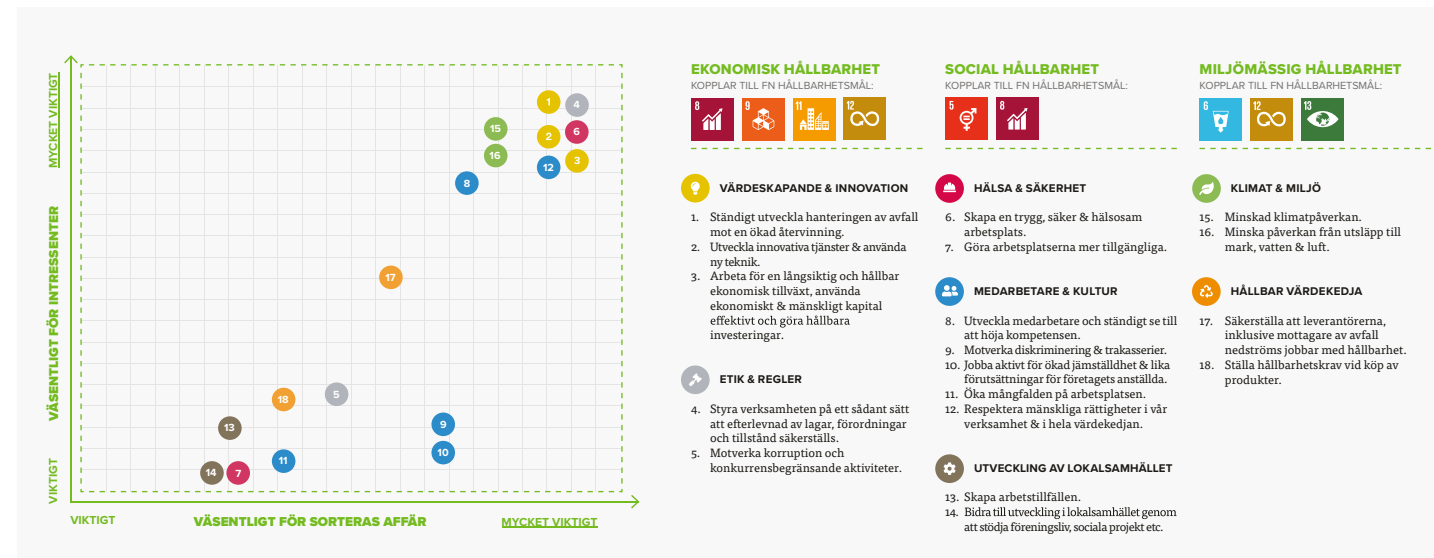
MYCKET VIKTIGT

VÄSENTLIGT FÖR INTRESSENTER

VIKTIGT

1 4 15 2 6 16 12 3 8 17 18 5 13 9 10 11 14 7

VIKTIGT

VÄSENTLIGT FÖR SORTERAS AFFÄR

MYCKET VIKTIGT

EKONOMISK HÅLLBARHET
KOPPLAR TILL FN HÅLLBARHETSMÅL:
8 9 11 12

SOCIAL HÅLLBARHET
KOPPLAR TILL FN HÅLLBARHETSMÅL:
5 8

MILJÖMÄSSIG HÅLLBARHET
KOPPLAR TILL FN HÅLLBARHETSMÅL:
6 12 13

VÄRDESKAPANDE & INNOVATION

1. Ständigt utveckla hanteringen av avfall mot en ökad återvinning.
2. Utveckla innovativa tjänster & använda ny teknik.
3. Arbeta för en långsiktig och hållbar ekonomisk tillväxt, använda ekonomiskt & mänskligt kapital effektivt och göra hållbara investeringar.

ETIK & REGLER

4. Styra verksamheten på ett sådant sätt att efterlevnad av lagar, förordningar och tillstånd säkerställs.
5. Motverka korruption och konkurrensbegränsande aktiviteter.

HÄLSA & SÄKERHET

6. Skapa en trygg, säker & hälsosam arbetsplats.
7. Göra arbetsplatserna mer tillgängliga.

MEDARBETARE & KULTUR

8. Utveckla medarbetare och ständigt se till att höja kompetensen.
9. Motverka diskriminering & trakasserier.
10. Jobba aktivt för ökad jämställdhet & lika förutsättningar för företagets anställda.
11. Öka mångfalden på arbetsplatsen.
12. Respektera mänskliga rättigheter i vår verksamhet & i hela värdekedjan.

UTVECKLING AV LOKALSAMHÄLLET

13. Skapa arbetstillfällen.
14. Bidra till utveckling i lokalsamhället genom att stödja föreningsliv, sociala projekt etc.

KLIMAT & MILJÖ

15. Minskad klimatpåverkan.
16. Minska påverkan från utsläpp till mark, vatten & luft.

HÅLLBAR VÄRDEKEDJA

17. Säkerställa att leverantörerna, inklusive mottagare av avfall nedströms jobbar med hållbarhet.
18. Ställa hållbarhetskrav vid köp av produkter.